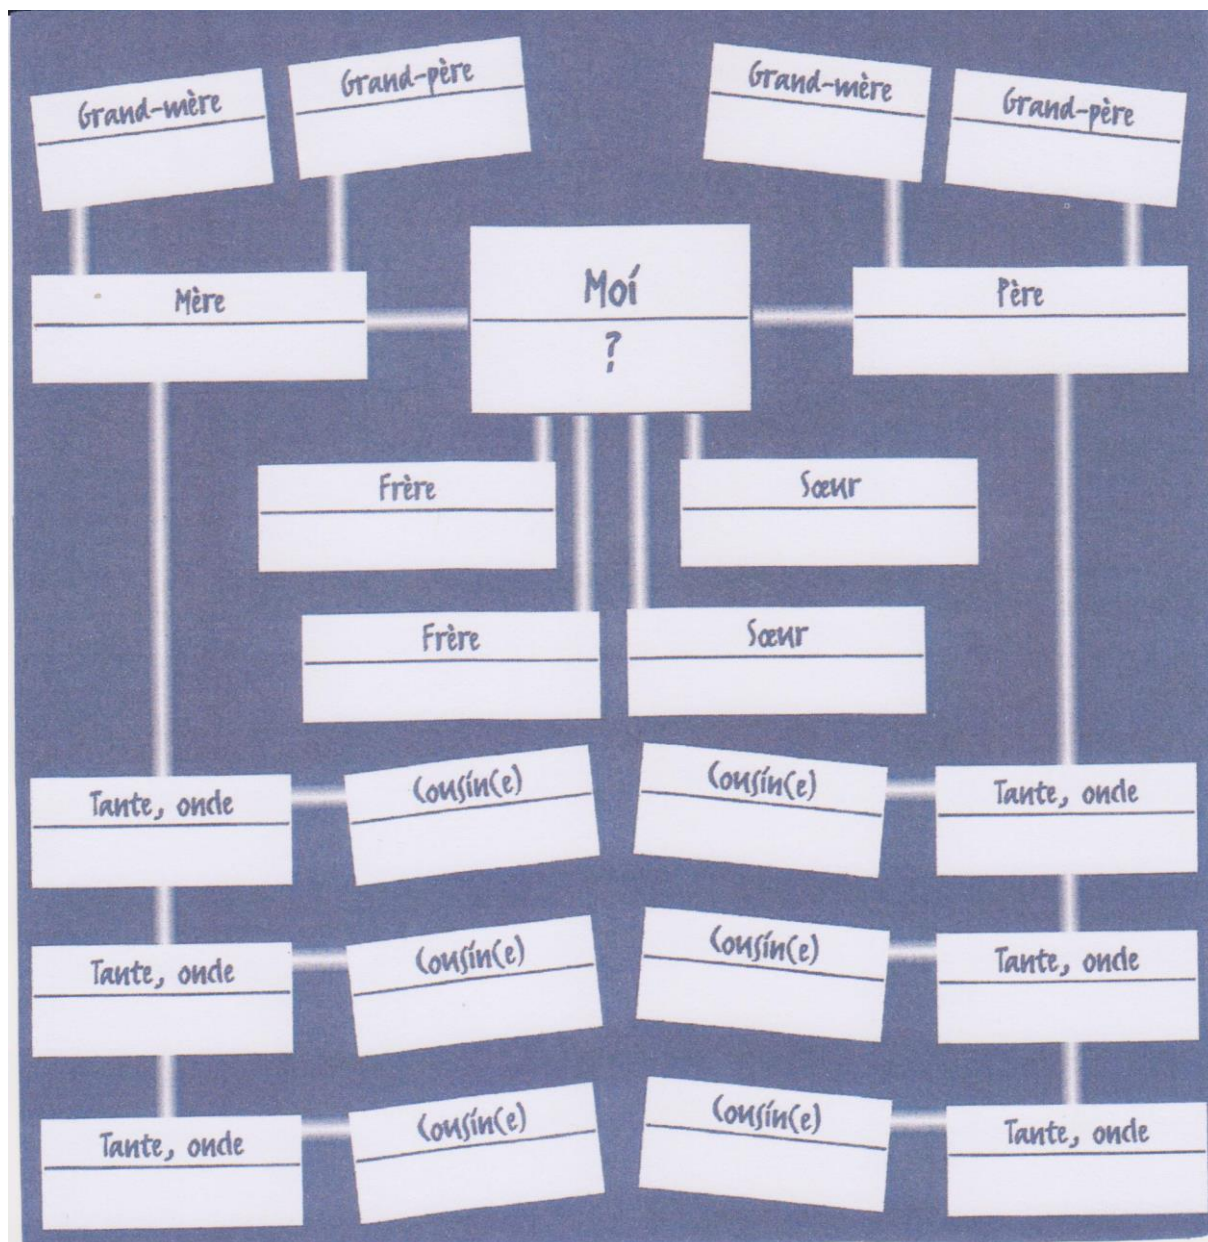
Grand-mère

Grand-père

Grand-mère

Grand-père

Mère

Moi
?

Père

Frère

Sœur

Frère

Sœur

Tante, oncle

Cousin(e)

Cousin(e)

Tante, oncle

Tante, oncle

Cousin(e)

Cousin(e)

Tante, oncle

Tante, oncle

Cousin(e)

Cousin(e)

Tante, oncle